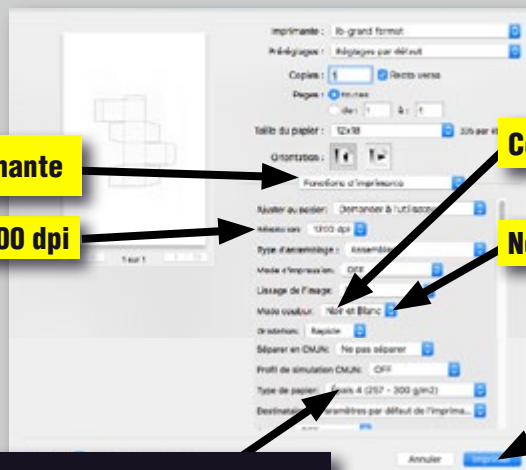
Imprimante : lb-grand format
Préréglages : Réglages par défaut
Copies : 1 Recto verso
Pages : Toutes
de : 1 à : 1
Taille du papier : 12x18
Orientation :
Fonctions d'imprimante
Ajuster au papier : Demander à l'utilisateur
Résolution : 1200 dpi
Type d'assemblage : Assemblé
Mode d'impression : OFF
Lissage de l'image :
Mode couleur : Noir et Blanc
Orientation : Rapide
Séparer en CMJN : Ne pas séparer
Profil de simulation CMJN : OFF
Type de papier : Épais 4 (257 - 300 g/m2)
Destination : Paramètres par défaut de l'imprima...
1 sur 1
Annuler
Imprimer
mante
00 dpi
Co
Ne